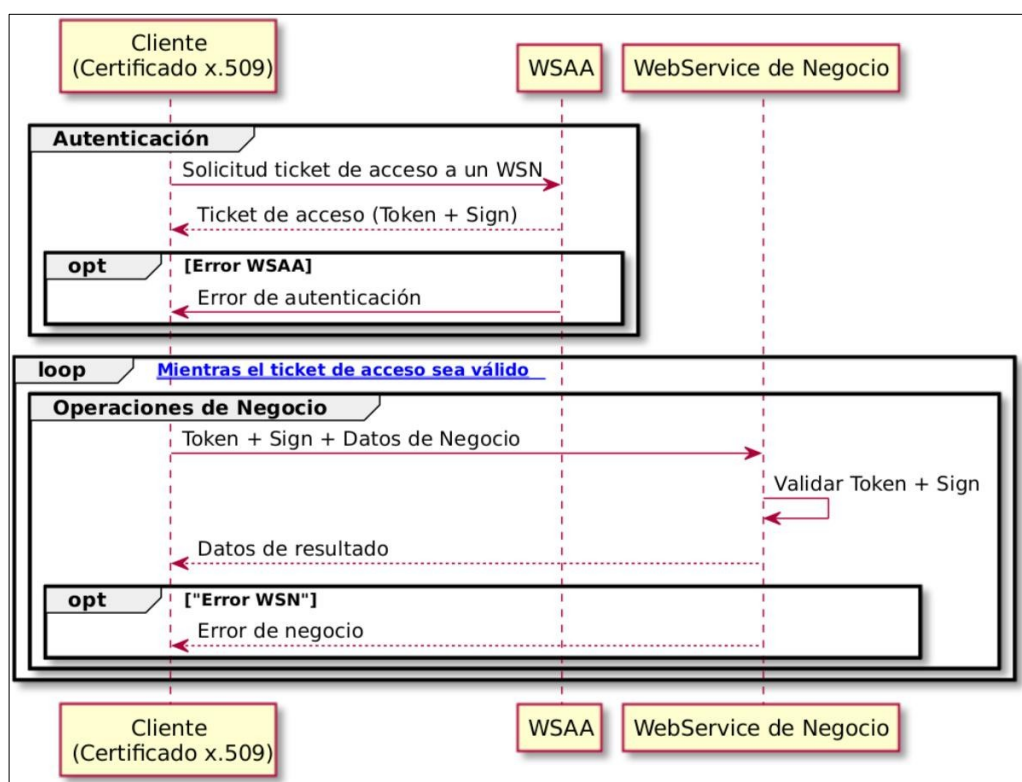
Cliente
(Certificado x.509)

WSAA

WebService de Negocio

Autenticación

Solicitud ticket de acceso a un WSN

Ticket de acceso (Token + Sign)

opt [Error WSAA]

Error de autenticación

loop Mientras el ticket de acceso sea válido

Operaciones de Negocio

Token + Sign + Datos de Negocio

Validar Token + Sign

Datos de resultado

opt ["Error WSN"]

Error de negocio

Cliente
(Certificado x.509)

WSAA

WebService de Negocio